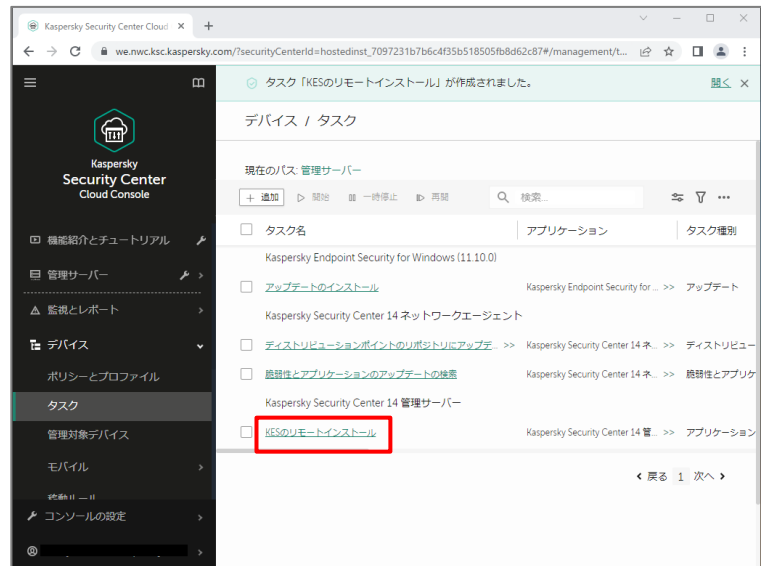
Kaspersky Security Center Cloud ×
+
we.nwc.ksc.kaspersky.com/?securityCenterId=hostedinst_7097231b7b6c4f35b518505fb8d62c87#/management/t...

Kaspersky
Security Center
Cloud Console

機能紹介とチュートリアル
管理サーバー
監視とレポート
デバイス
ポリシーとプロファイル
タスク
管理対象デバイス
モバイル
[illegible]
コンソールの設定
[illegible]

タスク「KESのリモートインストール」が作成されました。
開く ×

デバイス / タスク

現在のパス: 管理サーバー

+ 追加 ▷ 開始 ⏸ 一時停止 ⊳ 再開 検索...

| | タスク名 | アプリケーション | タスク種別 |
|---|---|---|---|
| | Kaspersky Endpoint Security for Windows (11.10.0) | | |
| ☐ | アップデートのインストール | Kaspersky Endpoint Security for ... >> | アップデート |
| | Kaspersky Security Center 14 ネットワークエージェント | | |
| ☐ | ディストリビューションポイントのリポジトリにアップデ... >> | Kaspersky Security Center 14 ネ... >> | ディストリビュー |
| ☐ | 脆弱性とアプリケーションのアップデートの検索 | Kaspersky Security Center 14 ネ... >> | 脆弱性とアプリケ |
| | Kaspersky Security Center 14 管理サーバー | | |
| ☐ | KESのリモートインストール | Kaspersky Security Center 14 管... >> | アプリケーション |

< 戻る 1 次へ >